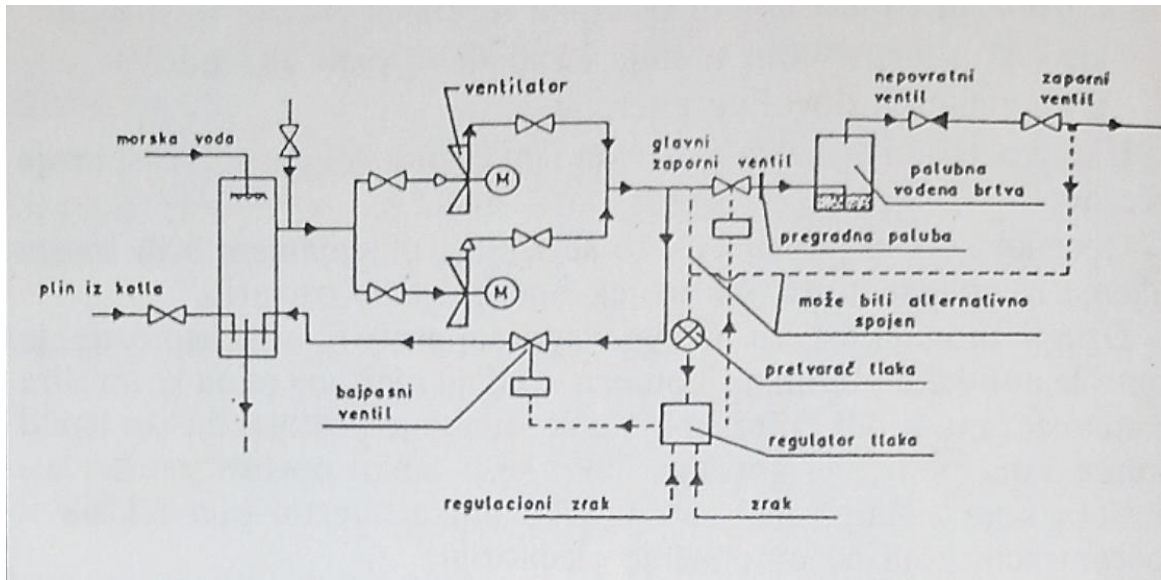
ventilator

nepovratni ventil

zaporni ventil

morska voda

glavni zaporni ventil

palubna vodena brtva

pregradna paluba

plin iz kotla

može biti alternativno spojen

pretvarač tlaka

bajpasni ventil

regulator tlaka

regulacioni zrak

zrak